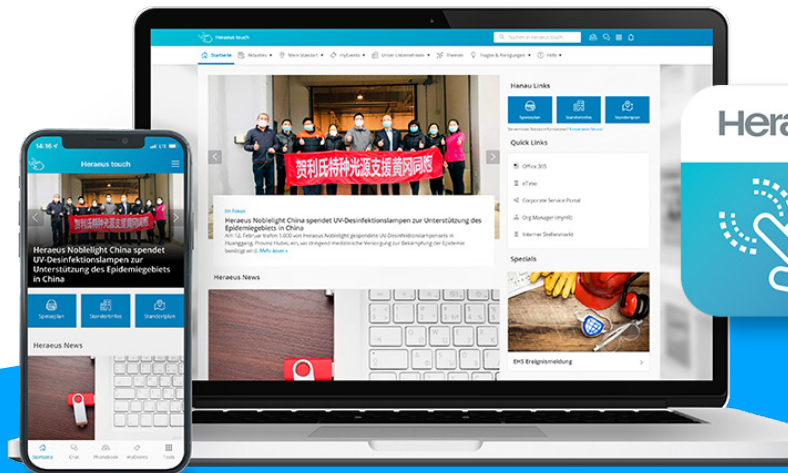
Heraeus touch

Suchen in Heraeus touch

Startseite | Aktuelles | Mein Standort | myEvents | Unser Unternehmen | Themen | Fragen & Anregungen | Mehr

贺利氏特种光源支援黄冈同胞

Im Fokus

Heraeus Noblelight China spendet UV-Desinfektionslampen zur Unterstützung des Epidemiegebiets in China

Am 12. Februar trafen 5.000 von Heraeus Noblelight gespendete UV-Desinfektionslampen in Huanggang, Provinz Hubei, ein, wo dringend medizinische Versorgung zur Bekämpfung der Epidemie benötigt wird. Mehr lesen »

Heraeus News

Hanau Links

Speiseplan | Standortinfos | Standortplan

Quick Links

Office 365

eTime

Corporate Service Portal

Org Manager (myHR)

Interner Stellenmarkt

Specials

EHS Ereignismeldung

14:16

Heraeus touch

贺利氏特种光源支援黄冈同胞

Heraeus Noblelight China spendet UV-Desinfektionslampen zur Unterstützung des Epidemiegebiets in China

Speiseplan | Standortinfos | Standortplan

Heraeus News

Startseite | Chat | Phonebook | myEvents | Tools

Hera